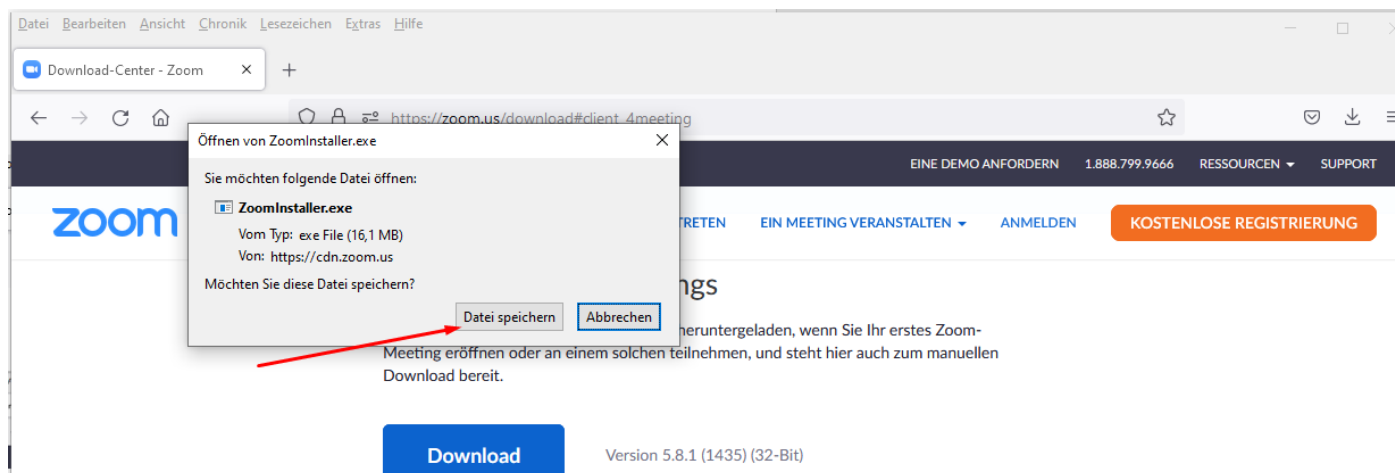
Datei Bearbeiten Ansicht Chronik Lesezeichen Extras Hilfe

Download-Center - Zoom ×

https://zoom.us/download#client_4meeting

EINE DEMO ANFORDERN 1.888.799.9666 RESSOURCEN SUPPORT

zoom

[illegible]TRETEN EIN MEETING VERANSTALTEN ANMELDEN KOSTENLOSE REGISTRIERUNG

Öffnen von ZoomInstaller.exe ×

Sie möchten folgende Datei öffnen:

ZoomInstaller.exe

Vom Typ: exe File (16,1 MB)

Von: https://cdn.zoom.us

Möchten Sie diese Datei speichern?

Datei speichern Abbrechen

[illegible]ngs

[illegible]heruntergeladen, wenn Sie Ihr erstes Zoom-Meeting eröffnen oder an einem solchen teilnehmen, und steht hier auch zum manuellen Download bereit.

Download

Version 5.8.1 (1435) (32-Bit)